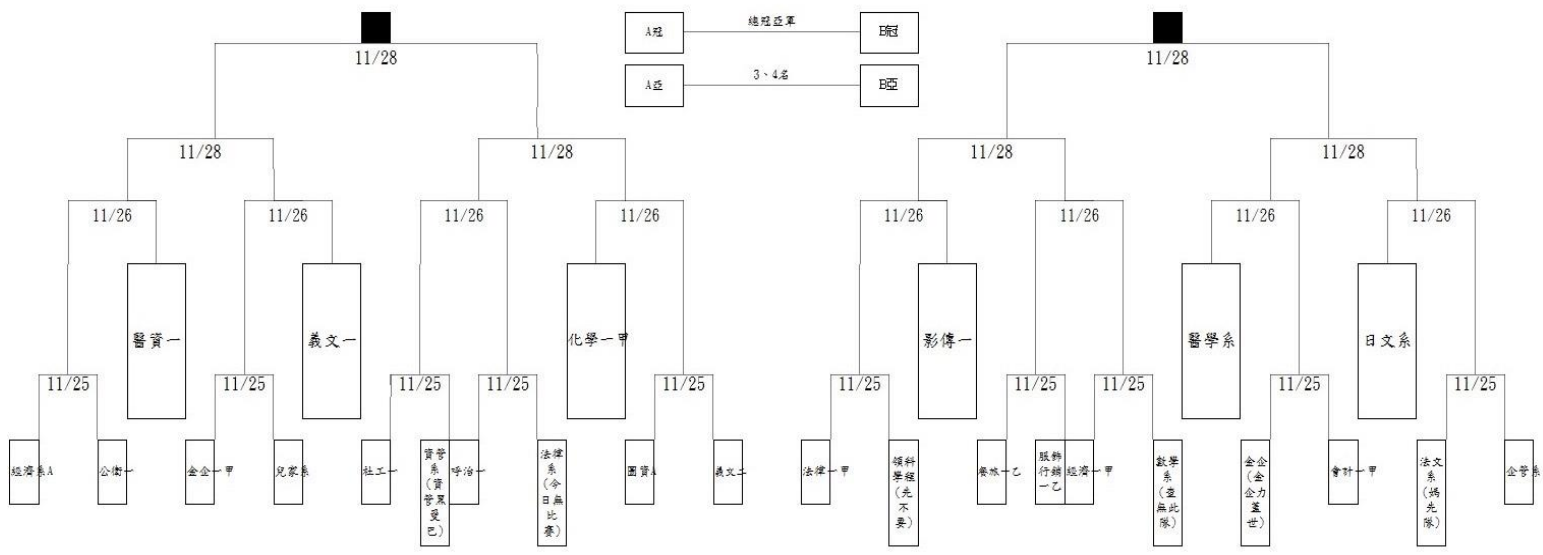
A冠 總冠亞軍 B冠
A亞 3、4名 B亞

11/28
11/28
11/28
11/26
11/26
11/26
11/26
醫資一
義文一
化學一甲
11/25
11/25
11/25
11/25
11/25
經濟系A
公衛一
金企一甲
兒家系
社工一
資管系(資管累愛己)
呼治一
法律系(今日無比賽)
圖資A
義文二

11/28
11/28
11/28
11/26
11/26
11/26
11/26
影傳一
醫學系
日文系
11/25
11/25
11/25
11/25
11/25
法律一甲
領科學程(先不要)
餐旅一乙
服飾行銷一乙
經濟一甲
數學系(查無此隊)
金企(金企力蓋世)
會計一甲
法文系(媽先隊)
企管系